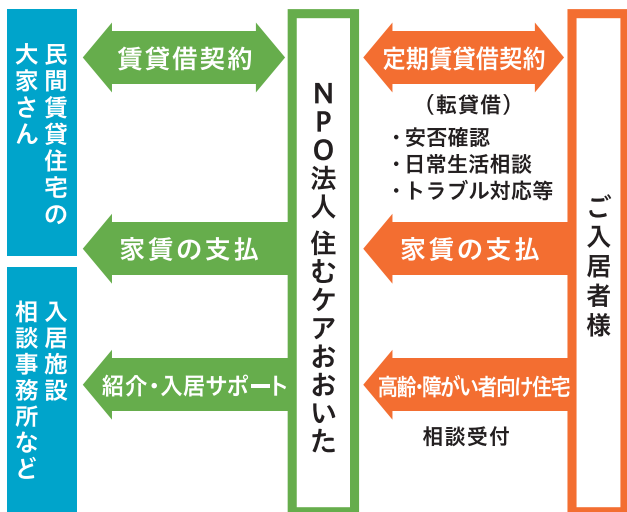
民間賃貸住宅の大家さん

入居施設 相談事務所など

賃貸借契約

家賃の支払

紹介・入居サポート

NPO法人 住むケアおおいた

定期賃貸借契約

（転貸借）
・安否確認
・日常生活相談
・トラブル対応等

家賃の支払

高齢・障がい者向け住宅

相談受付

ご入居者様